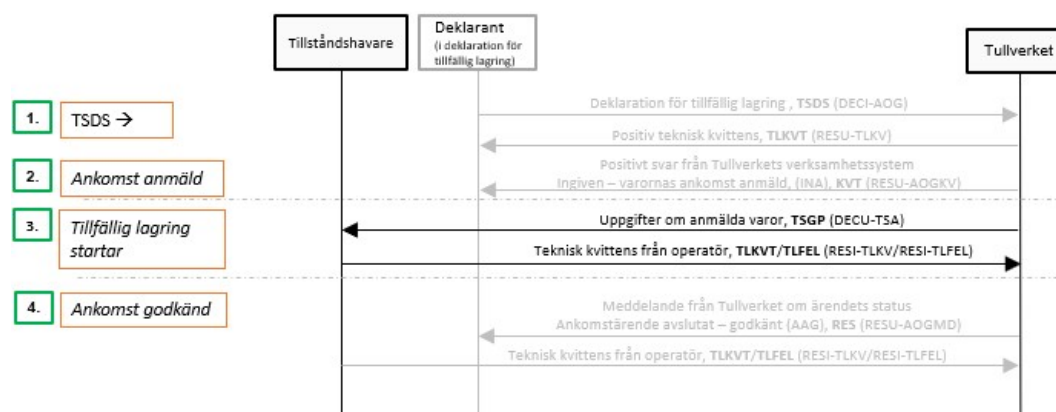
Tillståndshavare

Deklarant
(i deklaration för tillfällig lagring)

Tullverket

1.
TSDS →

Deklaration för tillfällig lagring , **TSDS** (DECI-AOG)

Positiv teknisk kvittens, **TLKVT** (RESU-TLKV)

2.
Ankomst anmäld

Positivt svar från Tullverkets verksamhetssystem
Ingiven – varornas ankomst anmäld, (INA), **KVT** (RESU-AOGKV)

3.
Tillfällig lagring startar

Uppgifter om anmälda varor, **TSGP** (DECU-TSA)

Teknisk kvittens från operatör, **TLKVT/TLFEL** (RESI-TLKV/RESI-TLFEL)

4.
Ankomst godkänd

Meddelande från Tullverket om ärendets status
Ankomstärende avslutat – godkänt (AAG), **RES** (RESU-AOGMD)

Teknisk kvittens från operatör, **TLKVT/TLFEL** (RESI-TLKV/RESI-TLFEL)